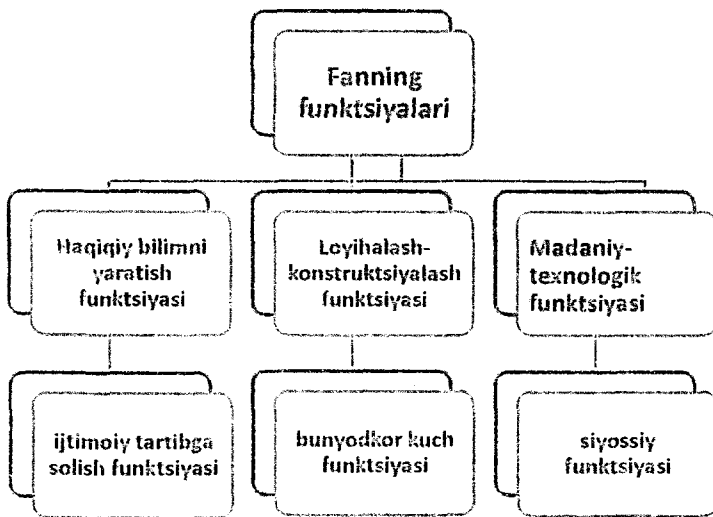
Fanning funktsiyalari

Haqiqiy bilimni yaratish funktsiyasi

Loyihalash-konstruktsiyalash funktsiyasi

Madaniy-texnologik funktsiyasi

ijtimoiy tartibga solish funktsiyasi

bunyodkor kuch funktsiyasi

siyosiy funktsiyasi